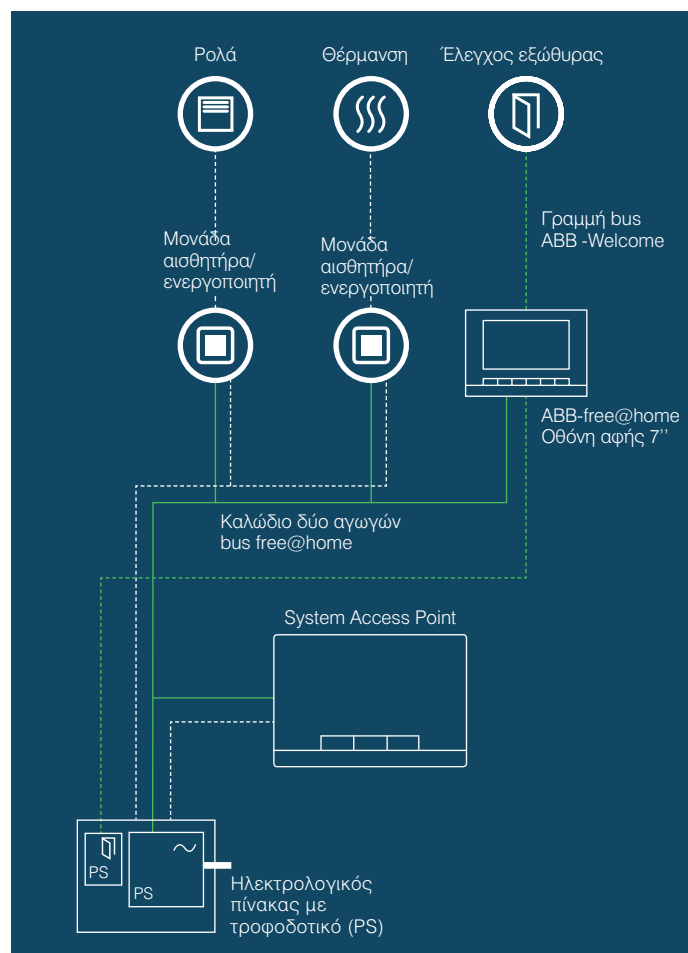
Ρολά

Θέρμανση

Έλεγχος εξώθυρας

Γραμμή bus ABB -Welcome

Μονάδα αισθητήρα/ ενεργοποιητή

Μονάδα αισθητήρα/ ενεργοποιητή

ABB-free@home Οθόνη αφής 7''

Καλώδιο δύο αγωγών bus free@home

System Access Point

PS

PS

Ηλεκτρολογικός πίνακας με τροφοδοτικό (PS)